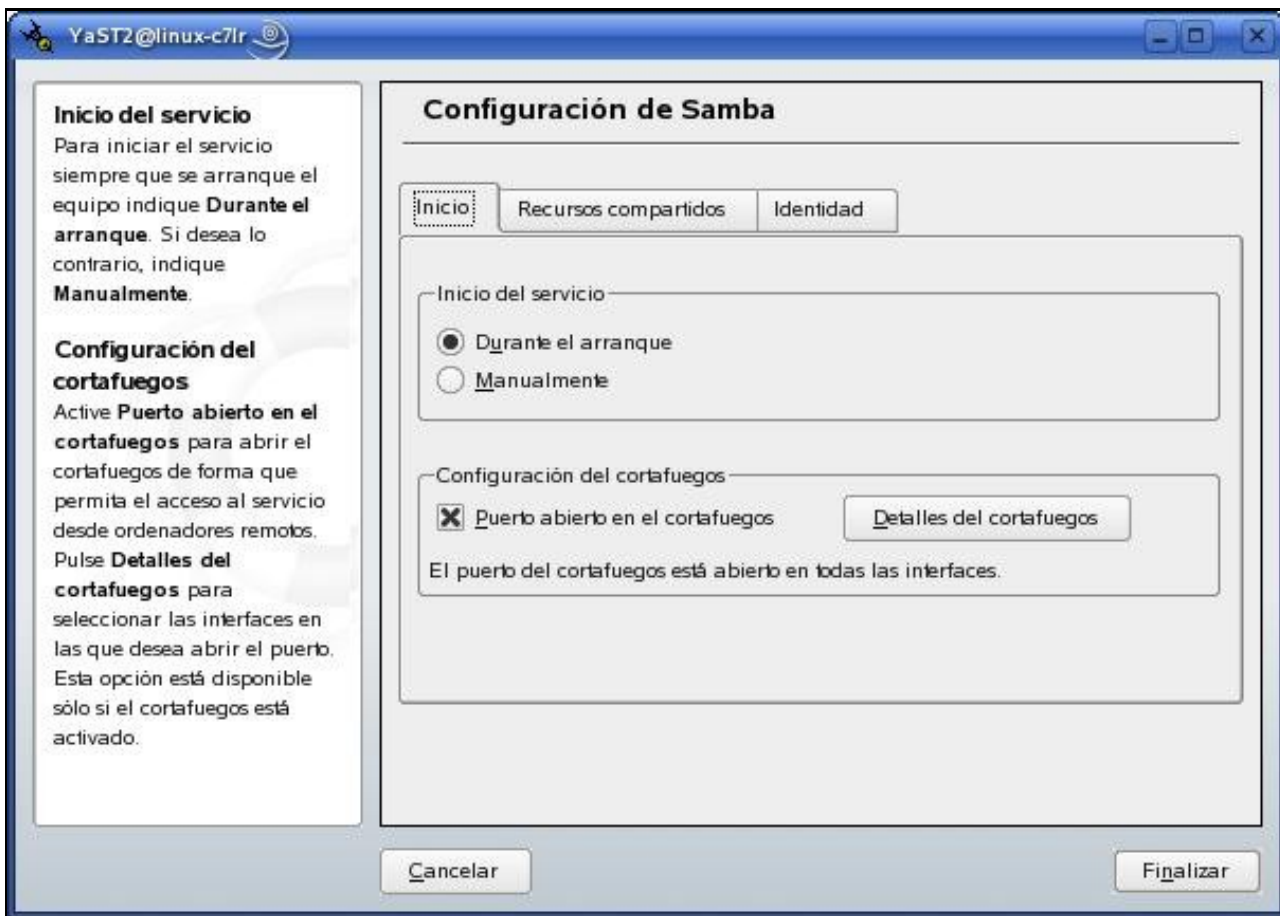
YaST2@linux-c7lr

Inicio del servicio
Para iniciar el servicio siempre que se arranque el equipo indique **Durante el arranque**. Si desea lo contrario, indique **Manualmente**.

Configuración del cortafuegos
Active **Puerto abierto en el cortafuegos** para abrir el cortafuegos de forma que permita el acceso al servicio desde ordenadores remotos. Pulse **Detalles del cortafuegos** para seleccionar las interfaces en las que desea abrir el puerto. Esta opción está disponible sólo si el cortafuegos está activado.

Configuración de Samba

Inicio | Recursos compartidos | Identidad

Inicio del servicio
Durante el arranque
Manualmente

Configuración del cortafuegos
Puerto abierto en el cortafuegos
Detalles del cortafuegos
El puerto del cortafuegos está abierto en todas las interfaces.

Cancelar
Finalizar